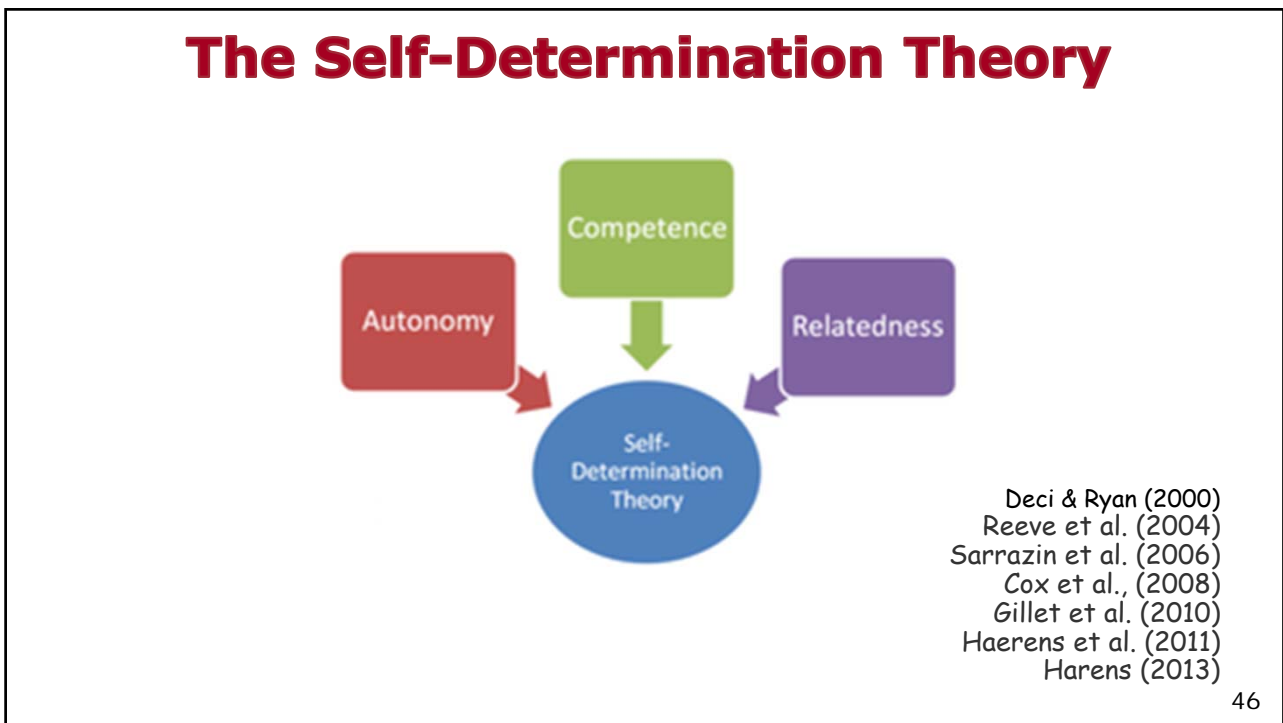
The Self-Determination Theory

Competence

Autonomy

Relatedness

Self-Determination Theory

Deci & Ryan (2000)
Reeve et al. (2004)
Sarrazin et al. (2006)
Cox et al., (2008)
Gillet et al. (2010)
Haerens et al. (2011)
Harens (2013)

46